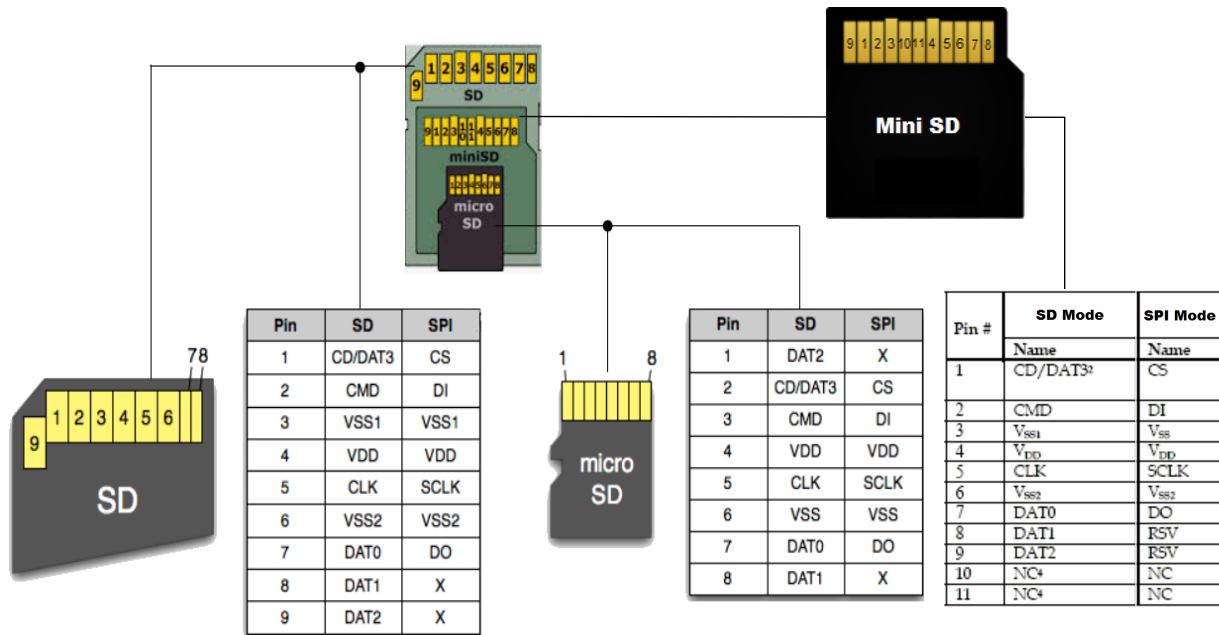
9 1 2 3 4 5 6 7 8
SD
9 1 2 3 10 11 4 5 6 7 8
miniSD
1 2 3 4 5 6 7 8
micro SD

9 1 2 3 10 11 4 5 6 7 8
Mini SD

7 8
9 1 2 3 4 5 6
SD

| Pin | SD | SPI |
|---|---|---|
| 1 | CD/DAT3 | CS |
| 2 | CMD | DI |
| 3 | VSS1 | VSS1 |
| 4 | VDD | VDD |
| 5 | CLK | SCLK |
| 6 | VSS2 | VSS2 |
| 7 | DAT0 | DO |
| 8 | DAT1 | X |
| 9 | DAT2 | X |

1 8
micro SD

| Pin | SD | SPI |
|---|---|---|
| 1 | DAT2 | X |
| 2 | CD/DAT3 | CS |
| 3 | CMD | DI |
| 4 | VDD | VDD |
| 5 | CLK | SCLK |
| 6 | VSS | VSS |
| 7 | DAT0 | DO |
| 8 | DAT1 | X |

| Pin # | SD Mode Name | SPI Mode Name |
|---|---|---|
| 1 | CD/DAT3² | CS |
| 2 | CMD | DI |
| 3 | $V_{SS1}$ | $V_{SS}$ |
| 4 | $V_{DD}$ | $V_{DD}$ |
| 5 | CLK | SCLK |
| 6 | $V_{SS2}$ | $V_{SS2}$ |
| 7 | DAT0 | DO |
| 8 | DAT1 | RSV |
| 9 | DAT2 | RSV |
| 10 | NC⁴ | NC |
| 11 | NC⁴ | NC |